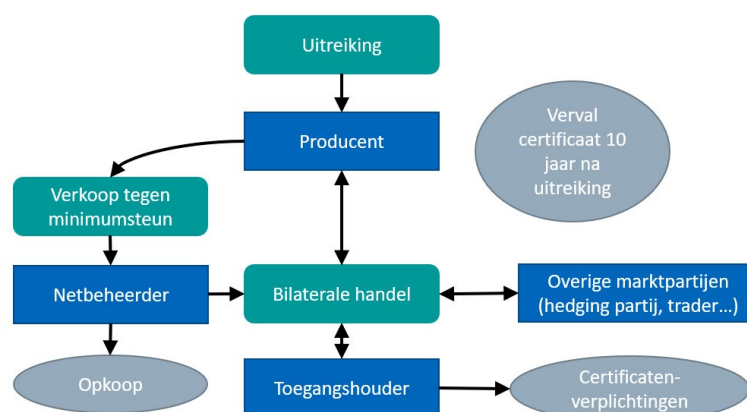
Uitreiking

Producent

Verval certificaat 10 jaar na uitreiking

Verkoop tegen minimumsteun

Netbeheerder

Bilaterale handel

Overige marktpartijen (hedging partij, trader...)

Opkoop

Toegangshouder

Certificaten-verplichtingen